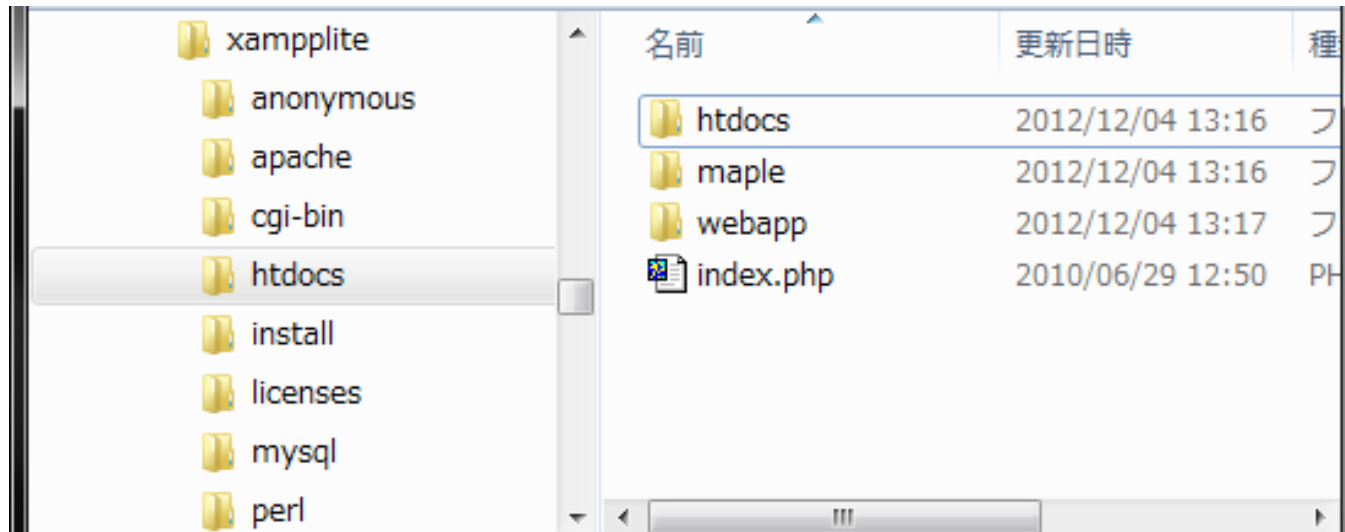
xampplite
anonymous
apache
cgi-bin
htdocs
install
licenses
mysql
perl

| 名前 | 更新日時 | 種 |
|---|---|---|
| htdocs | 2012/12/04 13:16 | フ |
| maple | 2012/12/04 13:16 | フ |
| webapp | 2012/12/04 13:17 | フ |
| index.php | 2010/06/29 12:50 | PH |